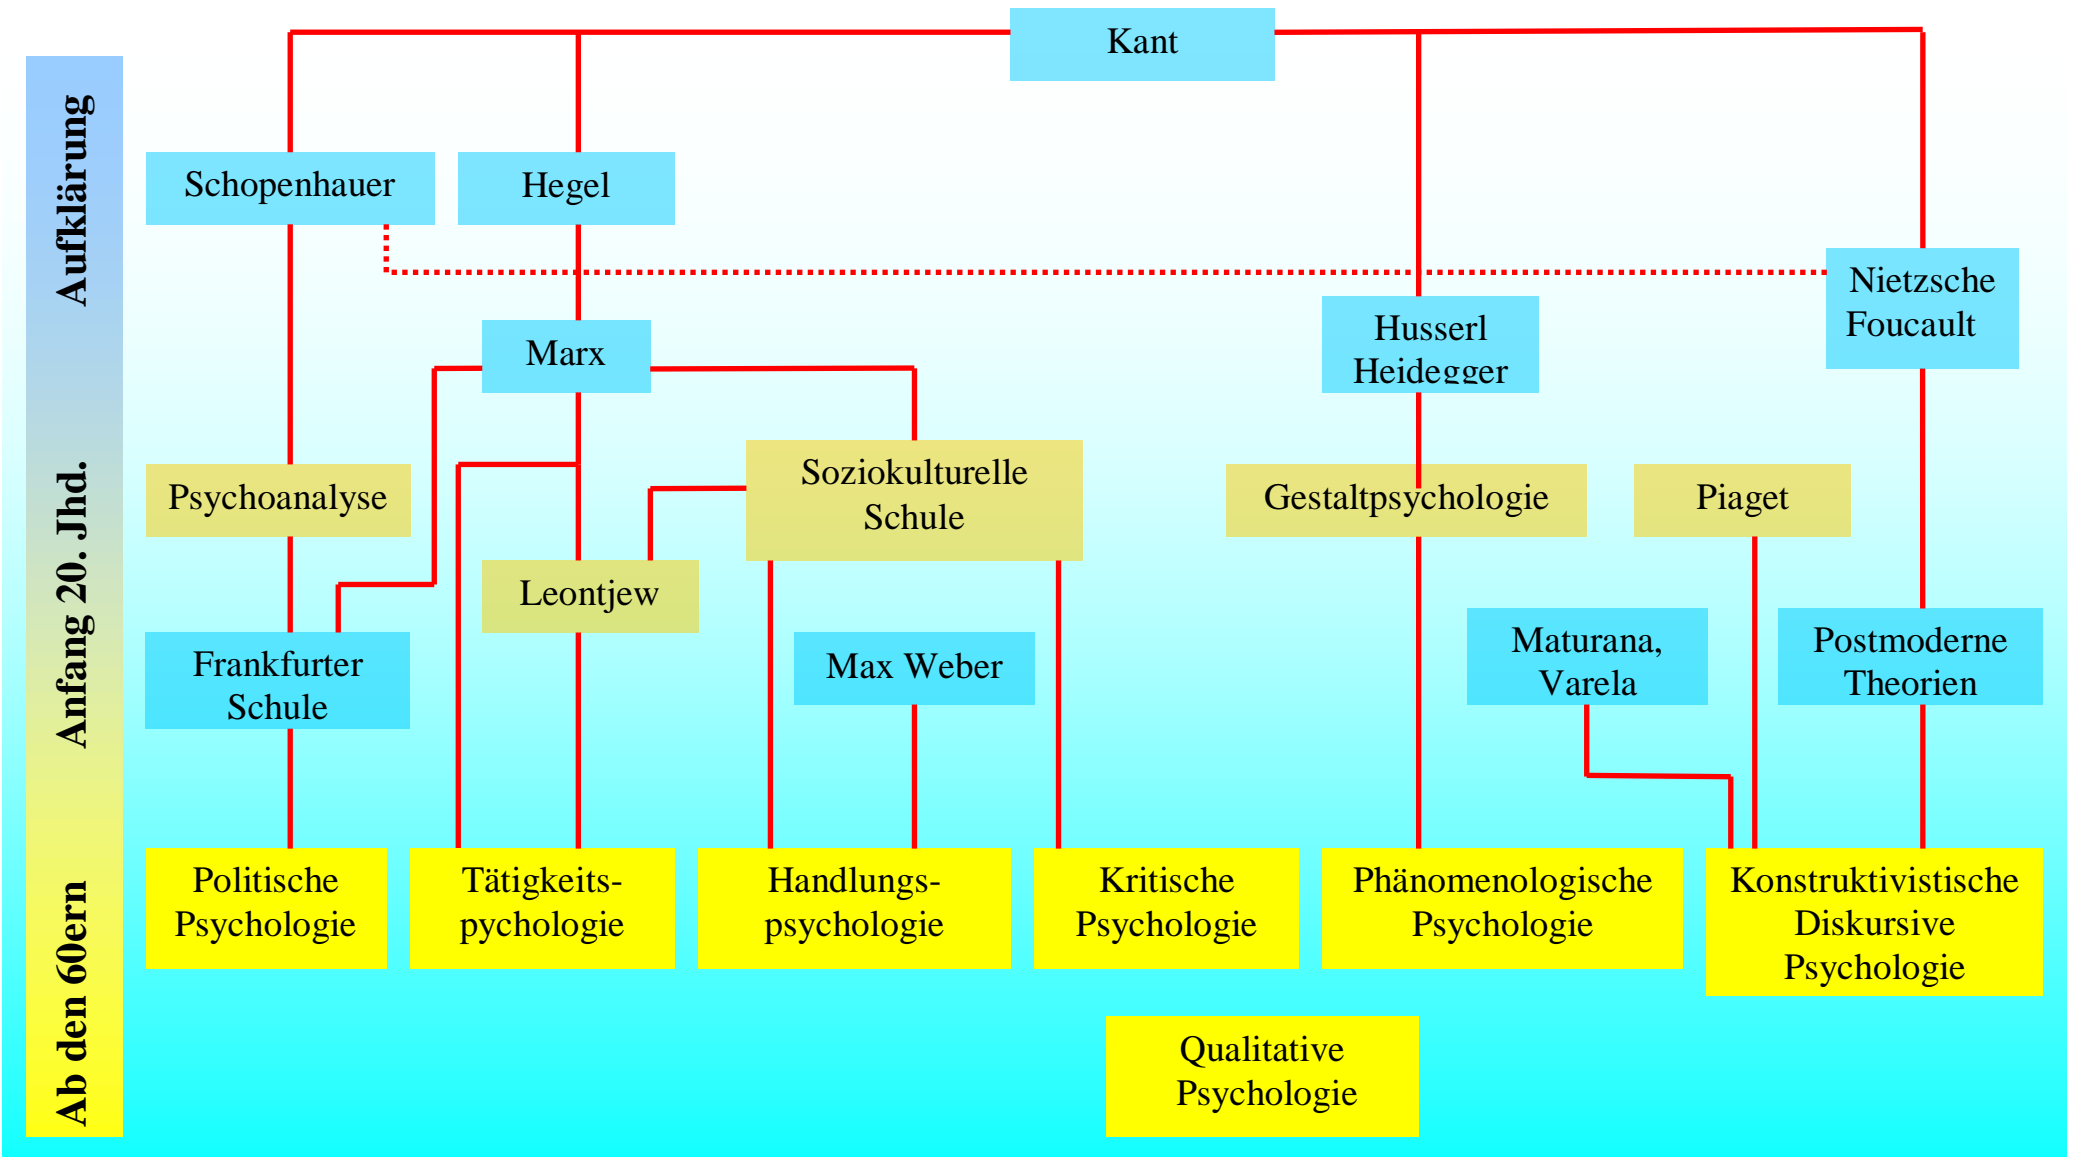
Aufklärung

Anfang 20. Jhd.

Ab den 60ern

Kant

Schopenhauer

Hegel

Nietzsche Foucault

Marx

Husserl Heidegger

Psychoanalyse

Soziokulturelle Schule

Gestaltpsychologie

Piaget

Leontjew

Frankfurter Schule

Max Weber

Maturana, Varela

Postmoderne Theorien

Politische Psychologie

Tätigkeitspychologie

Handlungspsychologie

Kritische Psychologie

Phänomenologische Psychologie

Konstruktivistische Diskursive Psychologie

Qualitative Psychologie